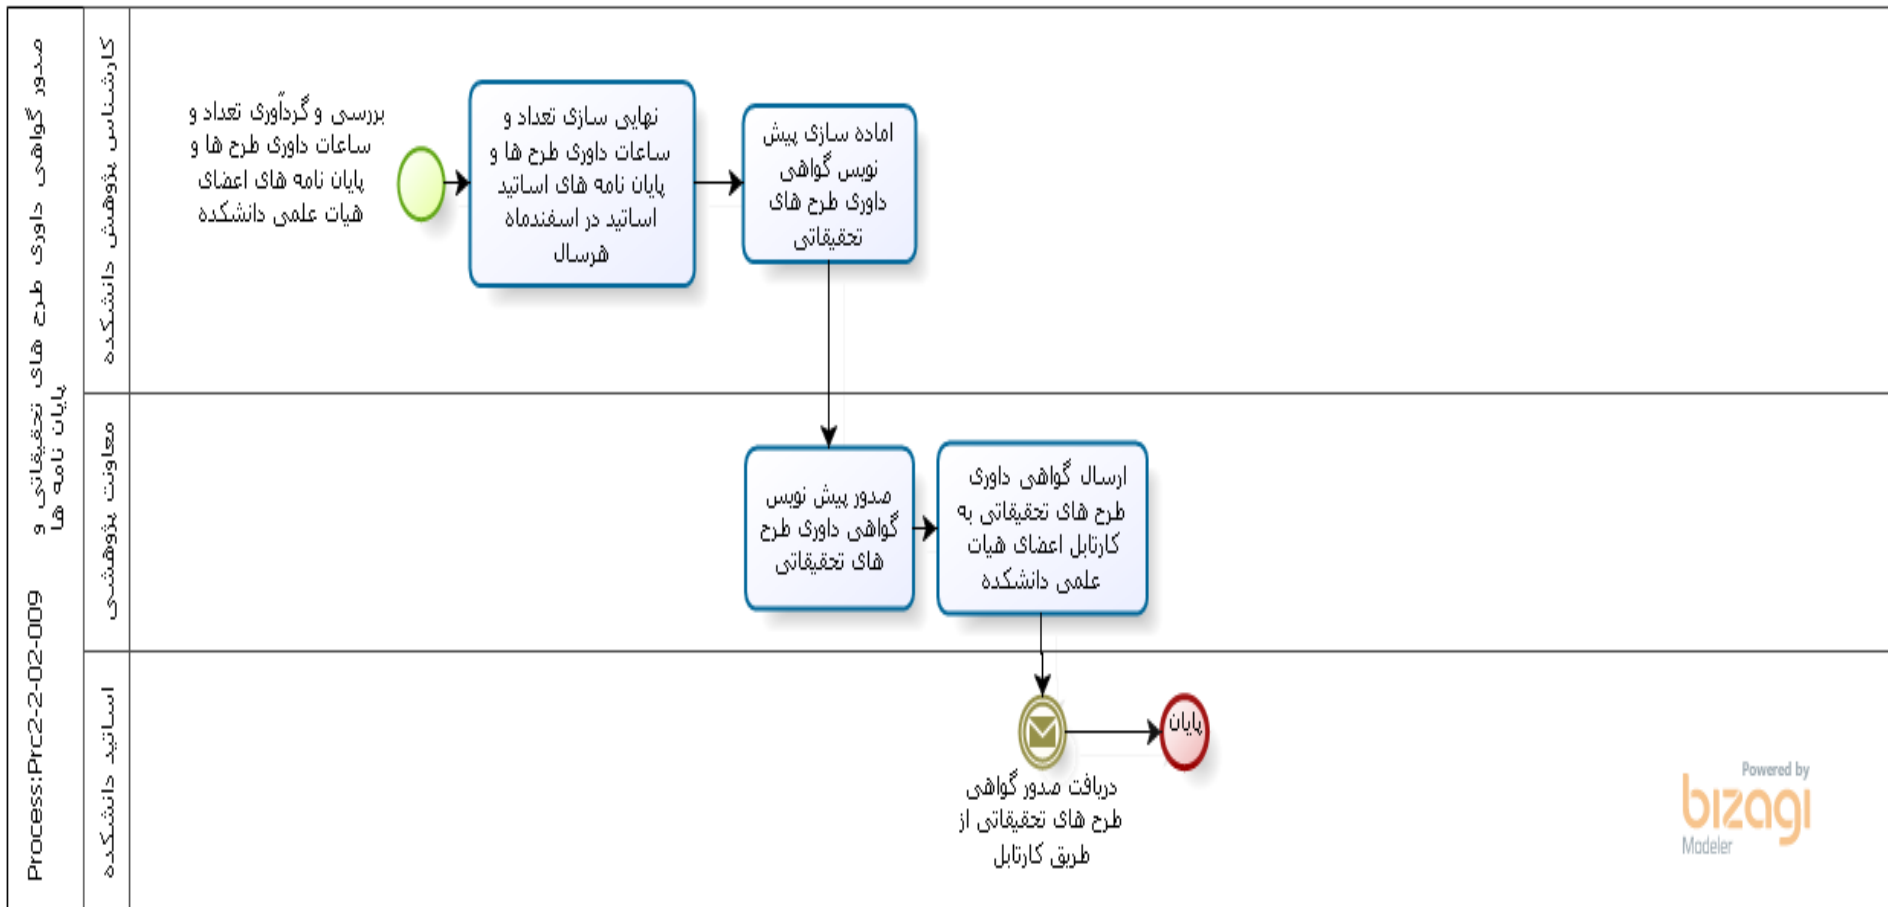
Process:Prc2-2-02-009

صدور گواهی داوری طرح های تحقیقاتی و پایان نامه ها

کارشناس پژوهش دانشکده

بررسی و گردآوری تعداد و ساعات داوری طرح ها و پایان نامه های اعضای هیات علمی دانشکده

نهایی سازی تعداد و ساعات داوری طرح ها و پایان نامه های اساتید اساتید در اسفندماه هرسال

اماده سازی پیش نویس گواهی داوری طرح های تحقیقاتی

معاونت پژوهشی

صدور پیش نویس گواهی داوری طرح های تحقیقاتی

ارسال گواهی داوری طرح های تحقیقاتی به کارتابل اعضای هیات علمی دانشکده

اساتید دانشکده

دریافت صدور گواهی طرح های تحقیقاتی از طریق کارتابل

پایان

Powered by
bizagi
Modeler